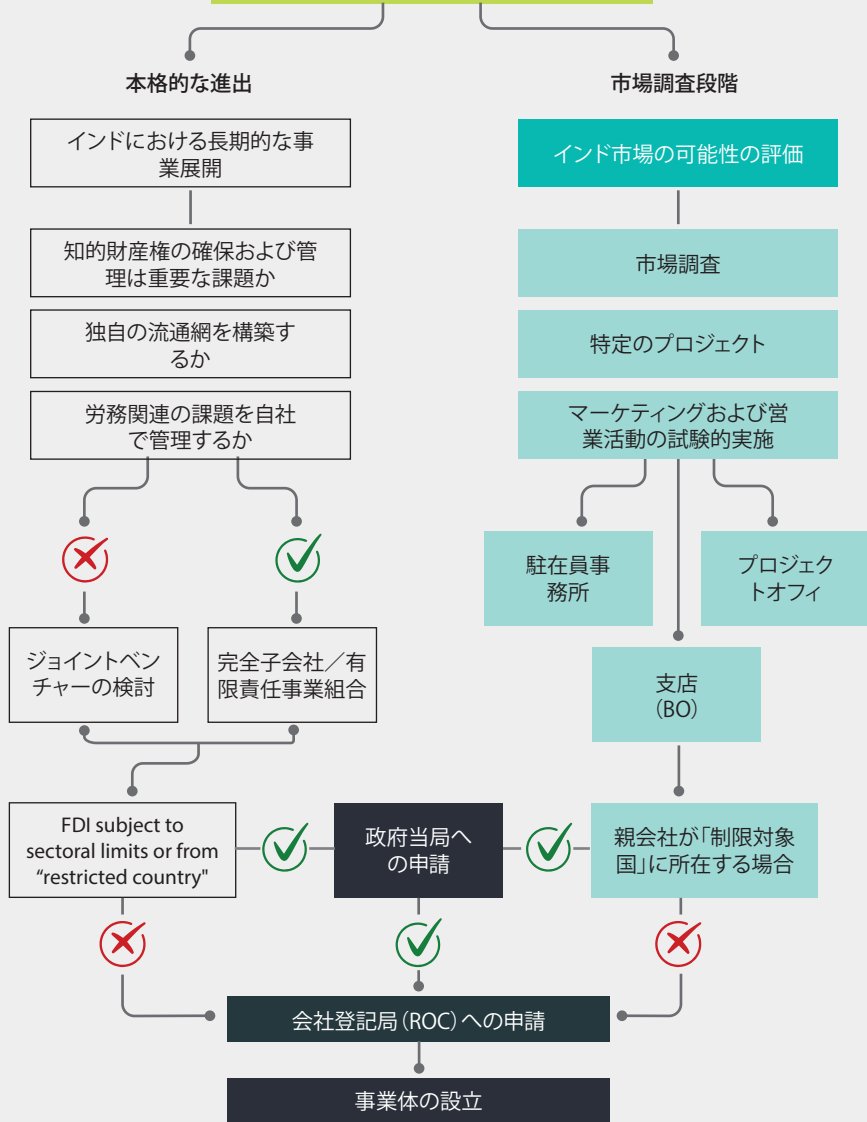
本格的な進出

市場調査段階

インドにおける長期的な事業展開

知的財産権の確保および管理は重要な課題か

独自の流通網を構築するか

労務関連の課題を自社で管理するか

ジョイントベンチャーの検討

完全子会社／有限責任事業組合

インド市場の可能性の評価

市場調査

特定のプロジェクト

マーケティングおよび営業活動の試験的実施

駐在員事務所

プロジェクトオフィ

支店
(BO)

FDI subject to sectoral limits or from “restricted country"

政府当局への申請

親会社が「制限対象国」に所在する場合

会社登記局(ROC)への申請

事業体の設立